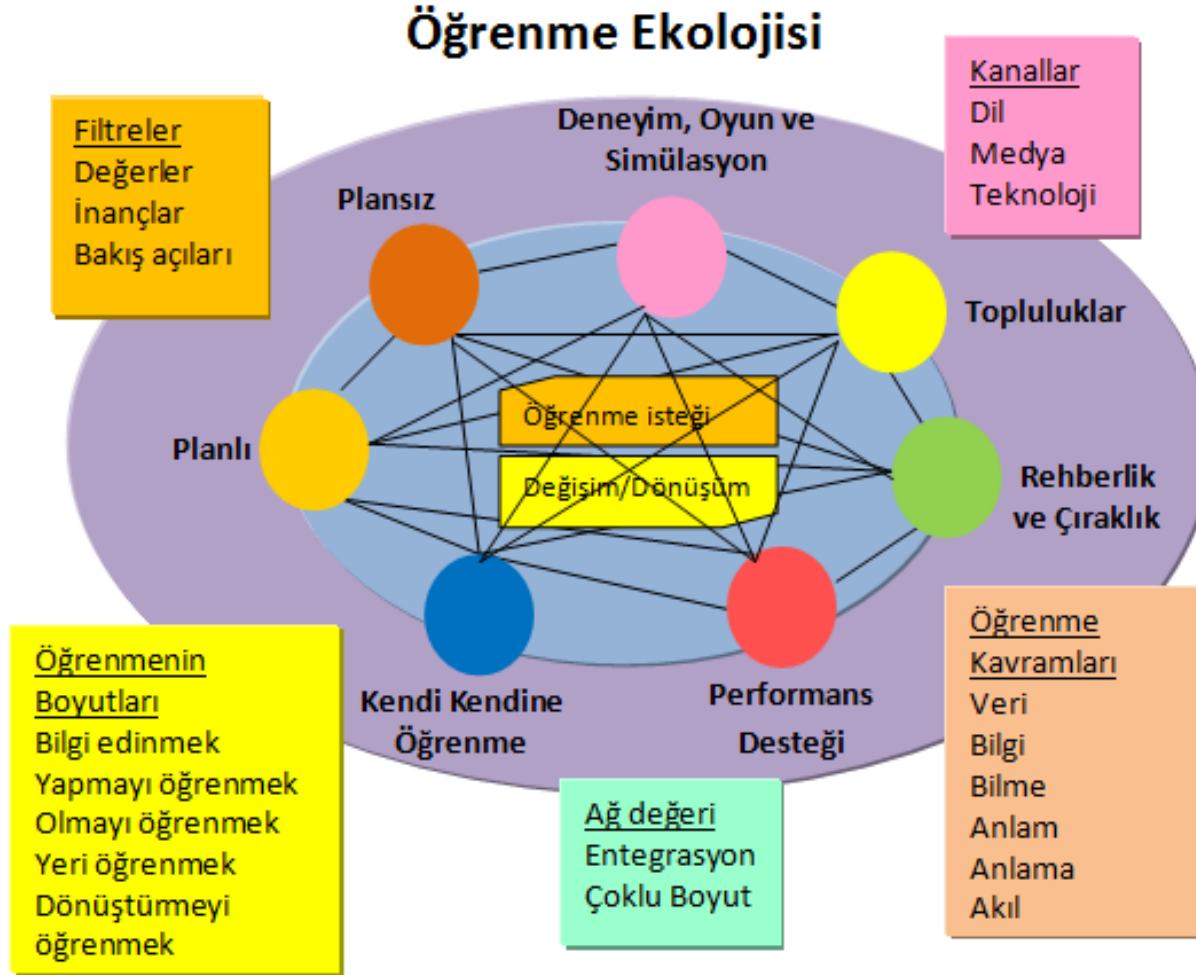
Öğrenme Ekolojisi

Filtreler
Değerler
İnançlar
Bakış açıları

Kanallar
Dil
Medya
Teknoloji

Deneyim, Oyun ve Simülasyon

Plansız

Topluluklar

Planlı

Öğrenme isteği

Değişim/Dönüşüm

Rehberlik ve Çıraklık

Kendi Kendine Öğrenme

Performans Desteği

Öğrenmenin Boyutları
Bilgi edinmek
Yapmayı öğrenmek
Olmayı öğrenmek
Yeri öğrenmek
Dönüştürmeyi öğrenmek

Ağ değeri
Entegrasyon
Çoklu Boyut

Öğrenme Kavramları
Veri
Bilgi
Bilme
Anlam
Anlama
Akıl